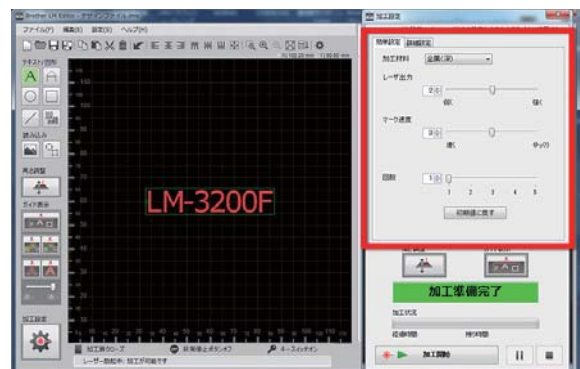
Brother LM Editor - デザインファイル.lmd

ファイル(F) 編集(E) 設定(S) ヘルプ(H)

テキスト/図形

読み込み

角度調整

ガイド表示

加工設定

LM-3200F

加工終了ループ

非常停止ボタンオフ

キースイッチオン

レーザー照射中: 加工が可能です

加工設定

簡単設定

詳細設定

加工材料

金属(黒)

レーザ出力

2

弱

強

マーク速度

3

遅

速い

回数

1

1

2

3

4

5

初期値に戻す

加工準備完了

加工状況

経過時間

残り時間

加工開始